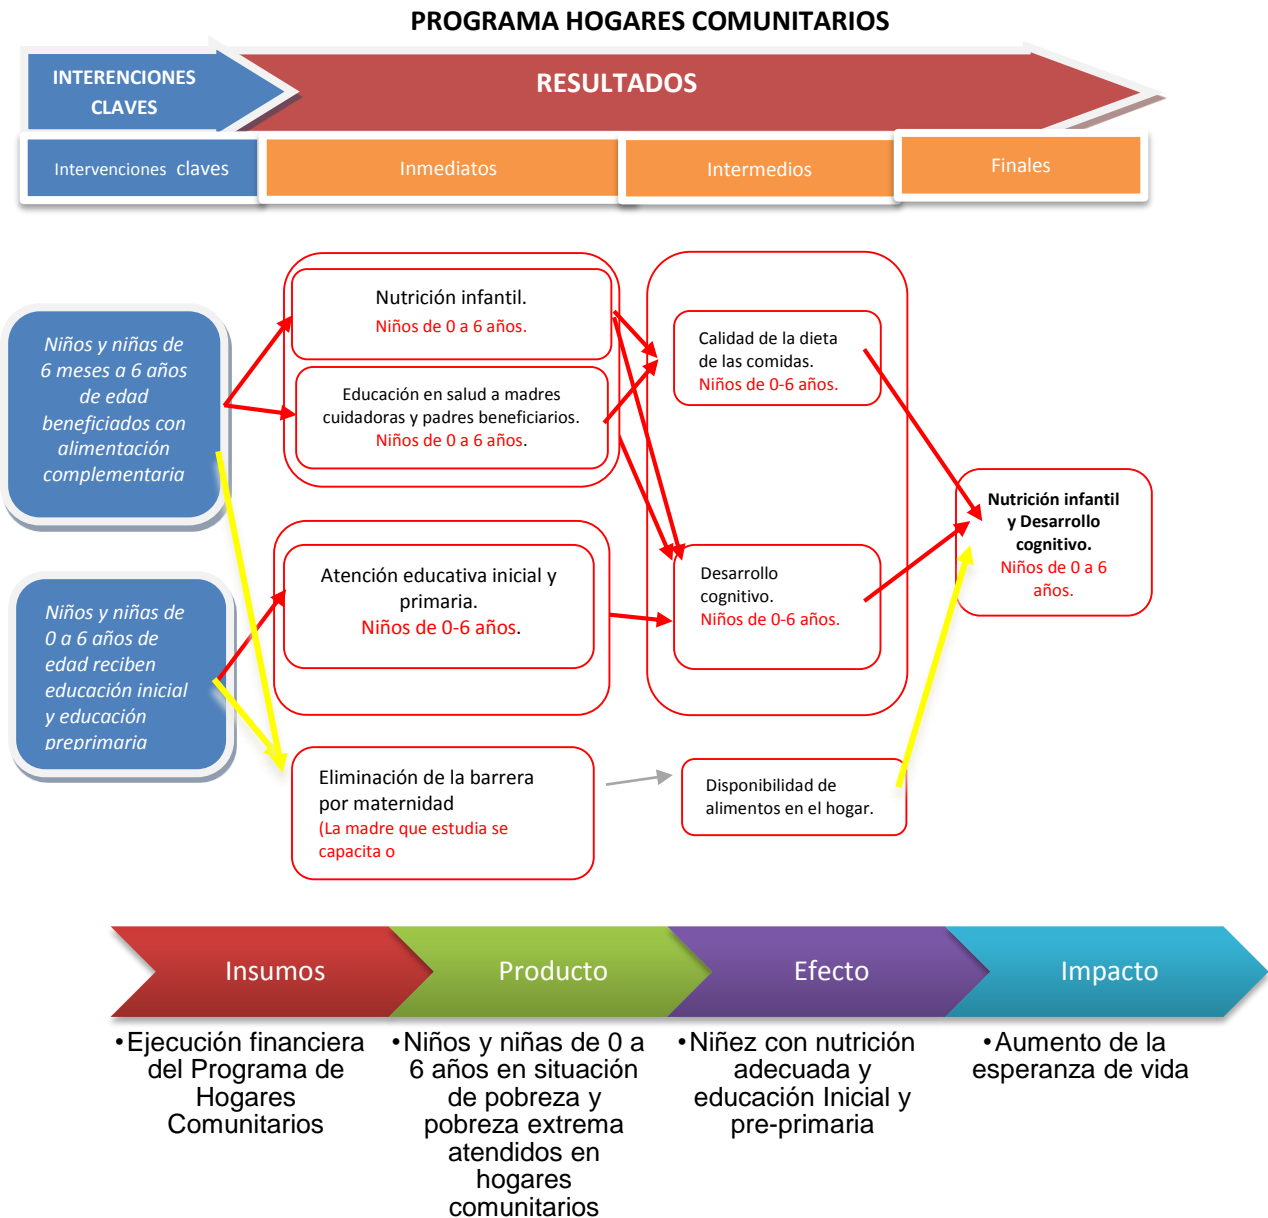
PROGRAMA HOGARES COMUNITARIOS

INTERENCIONES CLAVES

RESULTADOS

Intervenciones claves

Inmediatos

Intermedios

Finales

Niños y niñas de 6 meses a 6 años de edad beneficiados con alimentación complementaria

Niños y niñas de 0 a 6 años de edad reciben educación inicial y educación preprimaria

Nutrición infantil.
Niños de 0 a 6 años.

Educación en salud a madres cuidadoras y padres beneficiarios.
Niños de 0 a 6 años.

Atención educativa inicial y primaria.
Niños de 0-6 años.

Eliminación de la barrera por maternidad
(La madre que estudia se capacita o

Calidad de la dieta de las comidas.
Niños de 0-6 años.

Desarrollo cognitivo.
Niños de 0-6 años.

Disponibilidad de alimentos en el hogar.

Nutrición infantil y Desarrollo cognitivo.
Niños de 0 a 6 años.

Insumos

Producto

Efecto

Impacto

•Ejecución financiera del Programa de Hogares Comunitarios

•Niños y niñas de 0 a 6 años en situación de pobreza y pobreza extrema atendidos en hogares comunitarios

•Niñez con nutrición adecuada y educación Inicial y pre-primaria

•Aumento de la esperanza de vida